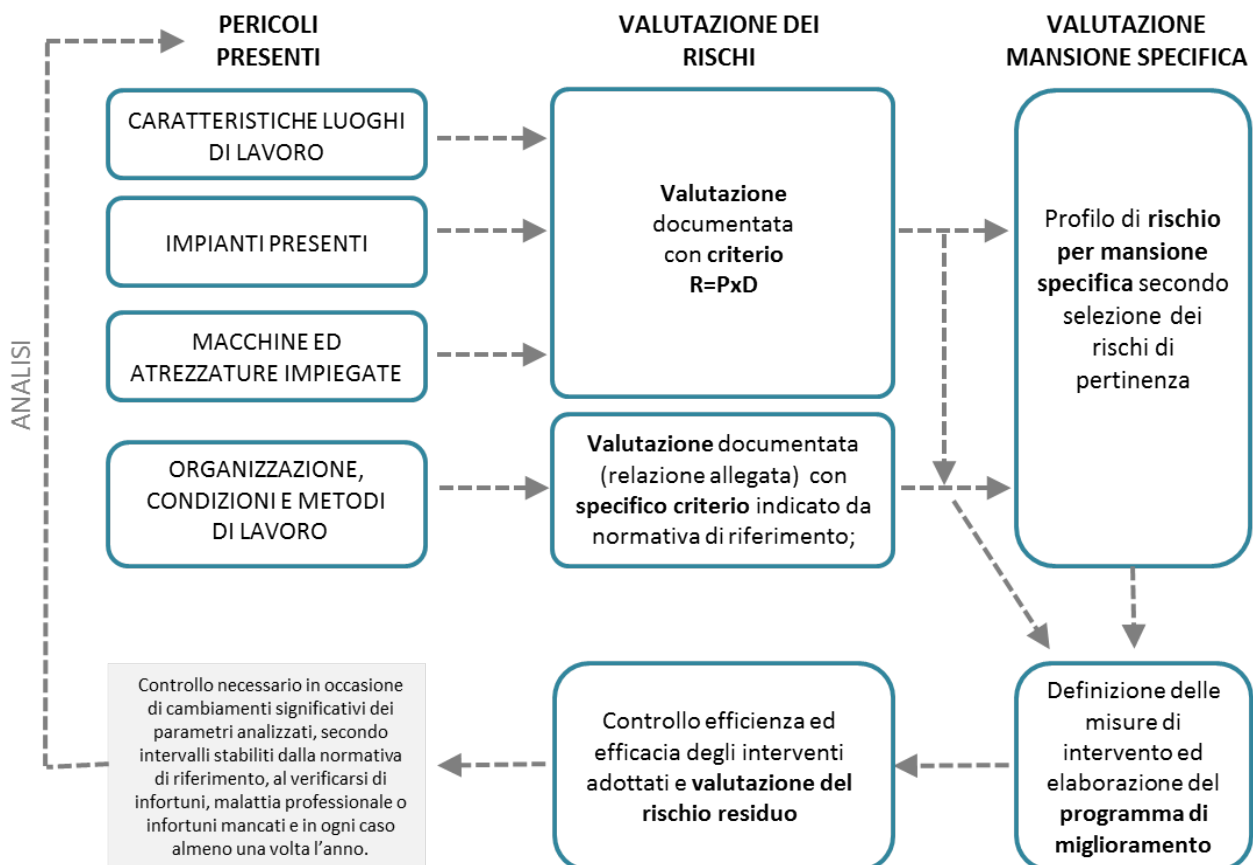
PERICOLI PRESENTI

VALUTAZIONE DEI RISCHI

VALUTAZIONE MANSIONE SPECIFICA

ANALISI

CARATTERISTICHE LUOGHI DI LAVORO

IMPIANTI PRESENTI

MACCHINE ED ATREZZATURE IMPIEGATE

ORGANIZZAZIONE, CONDIZIONI E METODI DI LAVORO

Valutazione documentata con criterio R=PxD

Valutazione documentata (relazione allegata) con specifico criterio indicato da normativa di riferimento;

Profilo di rischio per mansione specifica secondo selezione dei rischi di pertinenza

Controllo necessario in occasione di cambiamenti significativi dei parametri analizzati, secondo intervalli stabiliti dalla normativa di riferimento, al verificarsi di infortuni, malattia professionale o infortuni mancati e in ogni caso almeno una volta l'anno.

Controllo efficienza ed efficacia degli interventi adottati e valutazione del rischio residuo

Definizione delle misure di intervento ed elaborazione del programma di miglioramento